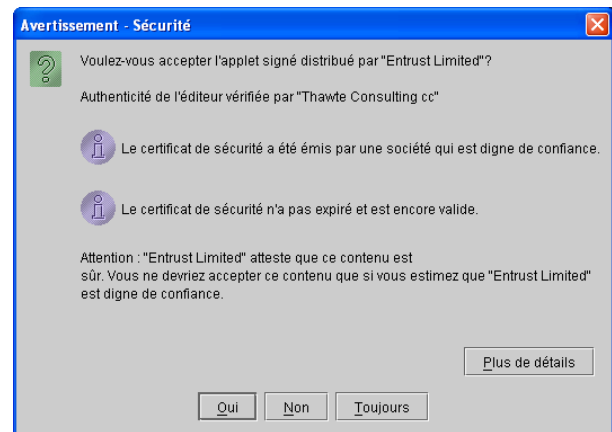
Avertissement - Sécurité

Voulez-vous accepter l'applet signé distribué par "Entrust Limited"?

Authenticité de l'éditeur vérifiée par "Thawte Consulting cc"

Le certificat de sécurité a été émis par une société qui est digne de confiance.

Le certificat de sécurité n'a pas expiré et est encore valide.

Attention : "Entrust Limited" atteste que ce contenu est sûr. Vous ne devriez accepter ce contenu que si vous estimez que "Entrust Limited" est digne de confiance.

Plus de détails

Oui Non Toujours